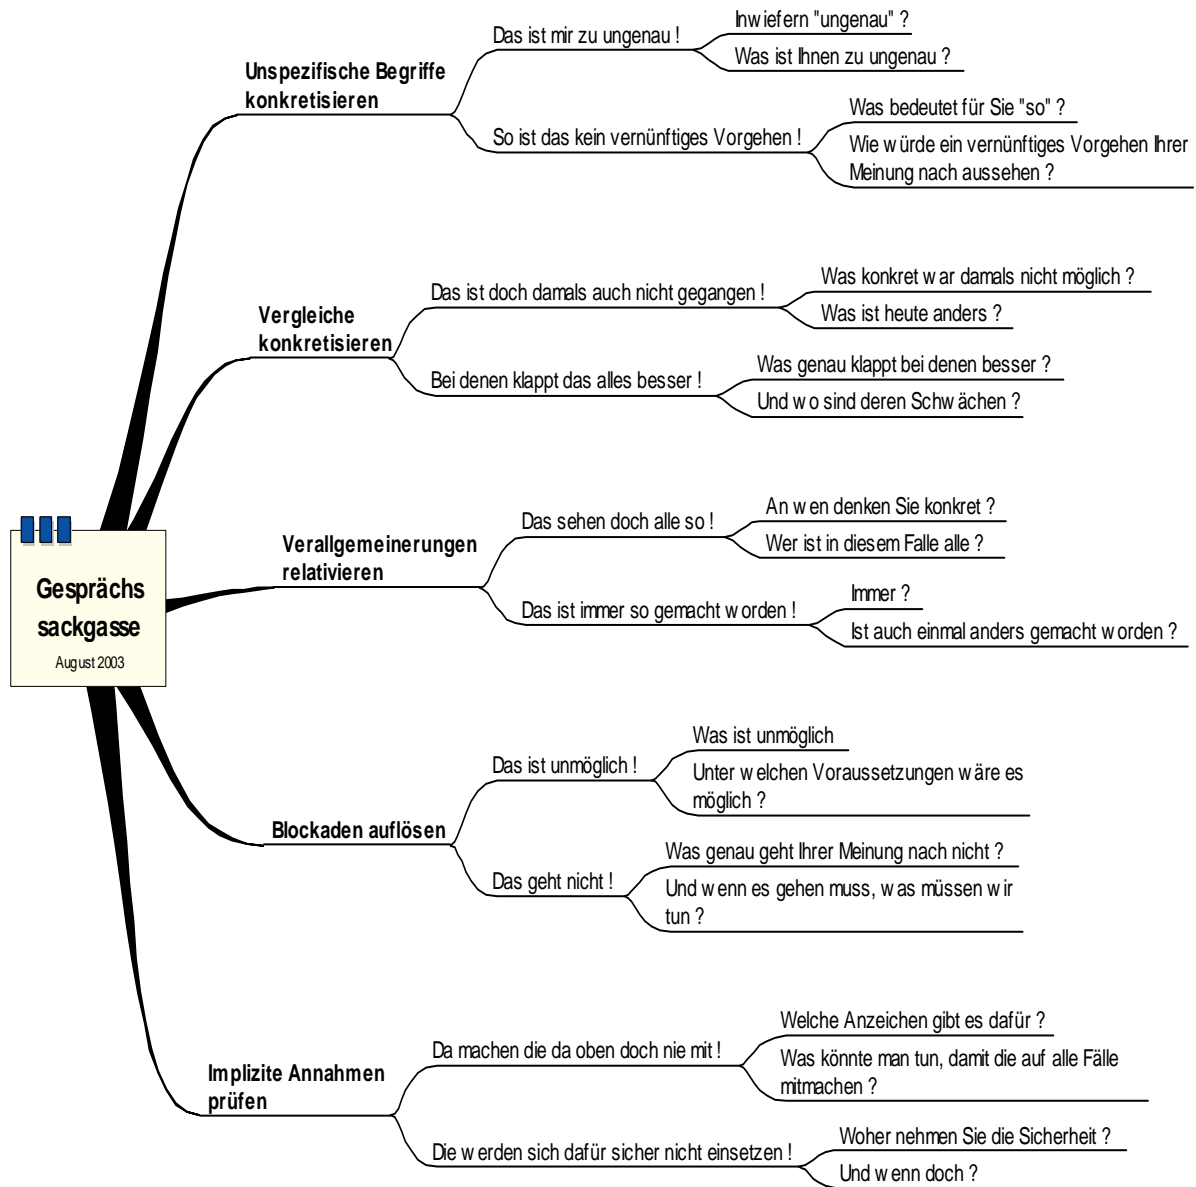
Gesprächs sackgasse
August 2003

Unspezifische Begriffe konkretisieren

Das ist mir zu ungenau !

Inwiefern "ungenau" ?

Was ist Ihnen zu ungenau ?

So ist das kein vernünftiges Vorgehen !

Was bedeutet für Sie "so" ?

Wie würde ein vernünftiges Vorgehen Ihrer Meinung nach aussehen ?

Vergleiche konkretisieren

Das ist doch damals auch nicht gegangen !

Was konkret war damals nicht möglich ?

Was ist heute anders ?

Bei denen klappt das alles besser !

Was genau klappt bei denen besser ?

Und wo sind deren Schwächen ?

Verallgemeinerungen relativieren

Das sehen doch alle so !

An wen denken Sie konkret ?

Wer ist in diesem Falle alle ?

Das ist immer so gemacht worden !

Immer ?

Ist auch einmal anders gemacht worden ?

Blockaden auflösen

Das ist unmöglich !

Was ist unmöglich

Unter welchen Voraussetzungen wäre es möglich ?

Das geht nicht !

Was genau geht Ihrer Meinung nach nicht ?

Und wenn es gehen muss, was müssen wir tun ?

Implizite Annahmen prüfen

Da machen die da oben doch nie mit !

Welche Anzeichen gibt es dafür ?

Was könnte man tun, damit die auf alle Fälle mitmachen ?

Die werden sich dafür sicher nicht einsetzen !

Woher nehmen Sie die Sicherheit ?

Und wenn doch ?